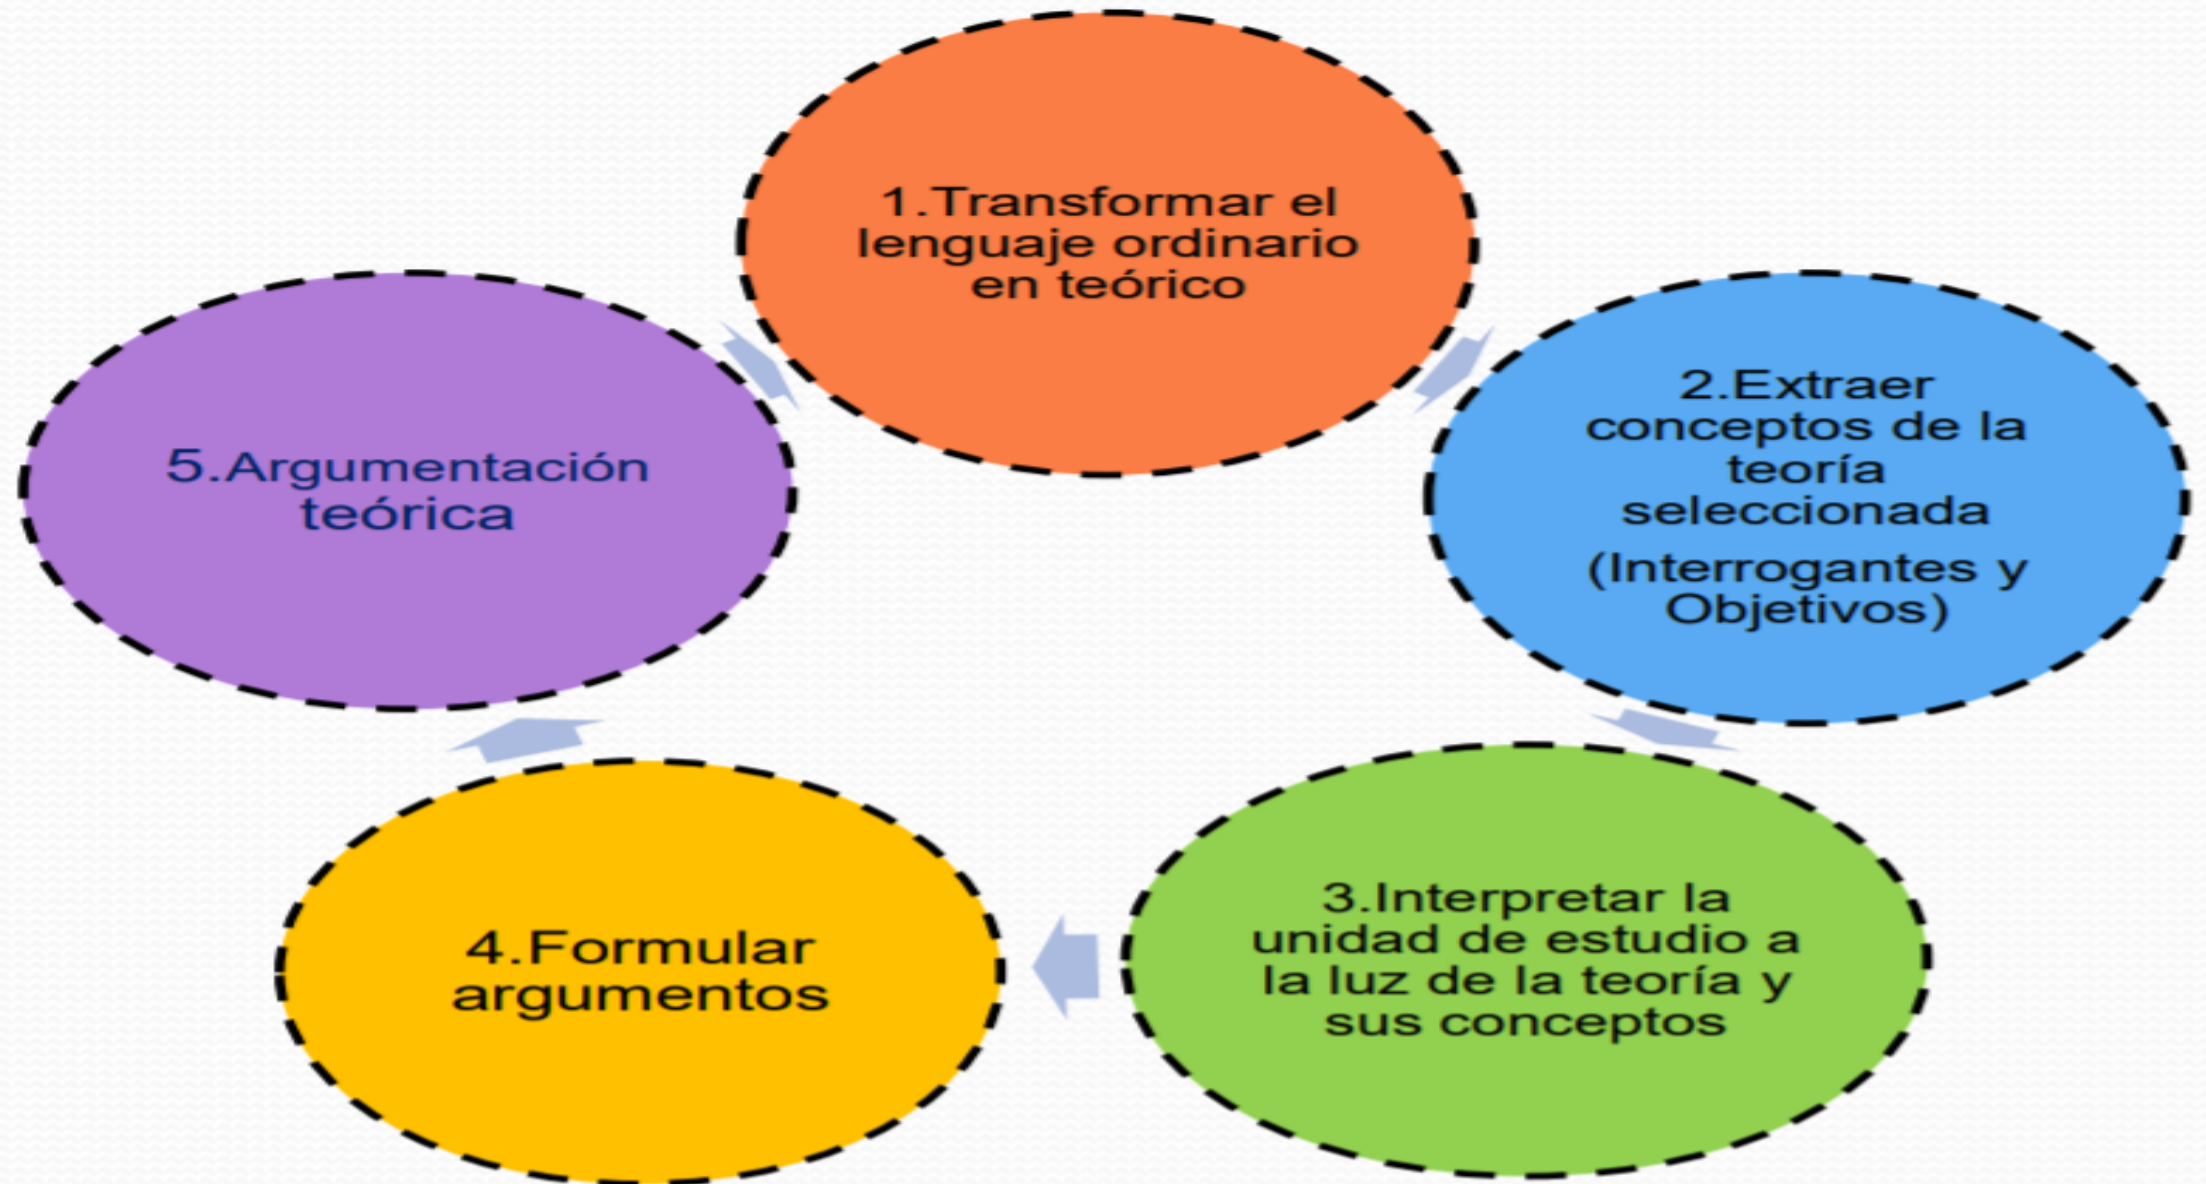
1.Transformar el lenguaje ordinario en teórico

2.Extraer conceptos de la teoría seleccionada

(Interrogantes y Objetivos)

3.Interpretar la unidad de estudio a la luz de la teoría y sus conceptos

4.Formular argumentos

5.Argumentación teórica